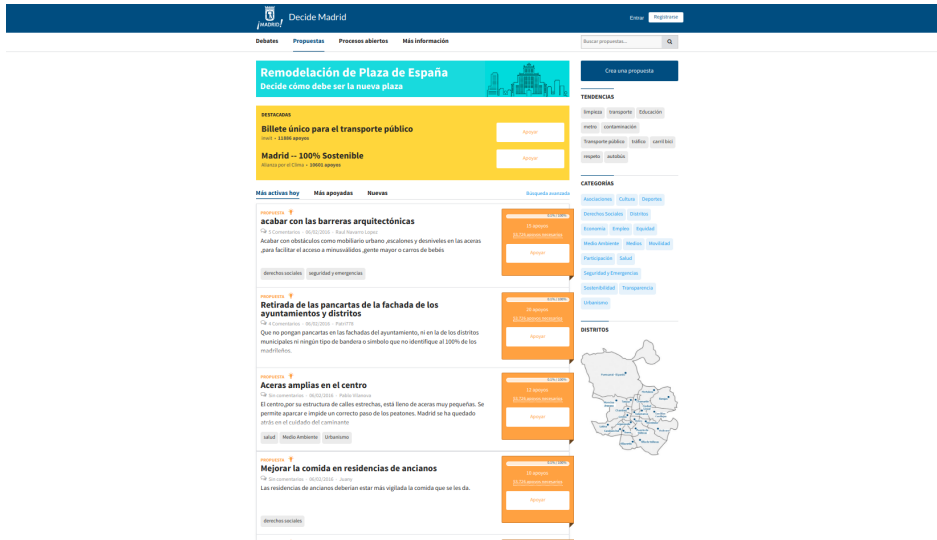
¡MADRID! Decide Madrid

Entrar Registrarse

Debates Propuestas Procesos abiertos Más información

Buscar propuestas...

Remodelación de Plaza de España
Decide cómo debe ser la nueva plaza

Crea una propuesta

DESTACADAS

Billete único para el transporte público
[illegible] • 11806 apoyos

Apoyar

Madrid -- 100% Sostenible
Alianza por el Clima • 10601 apoyos

Apoyar

Más activas hoy Más apoyadas Nuevas

Búsqueda avanzada

PROPUESTA

acabar con las barreras arquitectónicas

3 Comentarios • 06/02/2016 • Raul Navarro Lopez

Acabar con obstáculos como mobiliario urbano ,escalones y desniveles en las aceras ,para facilitar el acceso a minusválidos ,gente mayor o carros de bebés

derechos sociales seguridad y emergencias

0,0% / 100%
12 apoyos
53.726 apoyos necesarios
Apoyar

PROPUESTA

Retirada de las pancartas de la fachada de los ayuntamientos y distritos

4 Comentarios • 06/02/2016 • Pahr778

Que no pongan pancartas en las fachadas del ayuntamiento, ni en la de los distritos municipales ni ningún tipo de bandera o símbolo que no identifique al 100% de los madrileños.

0,0% / 100%
26 apoyos
53.726 apoyos necesarios
Apoyar

PROPUESTA

Aceras amplias en el centro

Sin comentarios • 06/02/2016 • Pablo Vilanova

El centro,por su estructura de calles estrechas, está lleno de aceras muy pequeñas. Se permite aparcar e impide un correcto paso de los peatones. Madrid se ha quedado atrás en el cuidado del caminante

salud Medio Ambiente Urbanismo

0,0% / 100%
12 apoyos
53.726 apoyos necesarios
Apoyar

PROPUESTA

Mejorar la comida en residencias de ancianos

Sin comentarios • 06/02/2016 • Juany

Las residencias de ancianos deberían estar más vigilada la comida que se les da.

derechos sociales

0,0% / 100%
16 apoyos
53.726 apoyos necesarios
Apoyar

TENDENCIAS

limpieza transporte Educación metro contaminación Transporte público tráfico carril bici respeto autobús

CATEGORÍAS

Asociaciones Cultura Deportes Derechos Sociales Distritos Economía Empleo Equidad Medio Ambiente Medios Movilidad Participación Salud Seguridad y Emergencias Sostenibilidad Transparencia Urbanismo

DISTRITOS